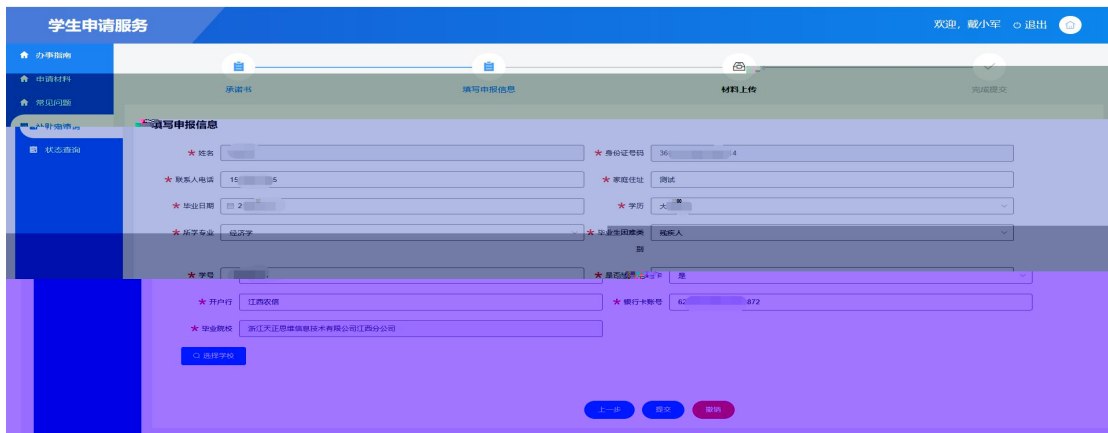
学生申请服务

欢迎，戴小军　退出

办事指南
申请材料
常见问题
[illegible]
状态查询

承诺书
填写申报信息
材料上传
完成提交

填写申报信息

★ 姓名
★ 身份证号码　36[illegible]4
★ 联系人电话　15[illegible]5
★ 家庭住址　测试
★ 毕业日期　2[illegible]
★ 学历　大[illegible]
★ 所学专业　经济学
★ 毕业生困难类别　残疾人
★ 学号
★ 是否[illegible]卡　是
★ 开户行　江西农信
★ 银行卡账号　62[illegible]872
★ 毕业院校　浙江天正思维信息技术有限公司江西分公司

选择学校

上一步　提交　撤销